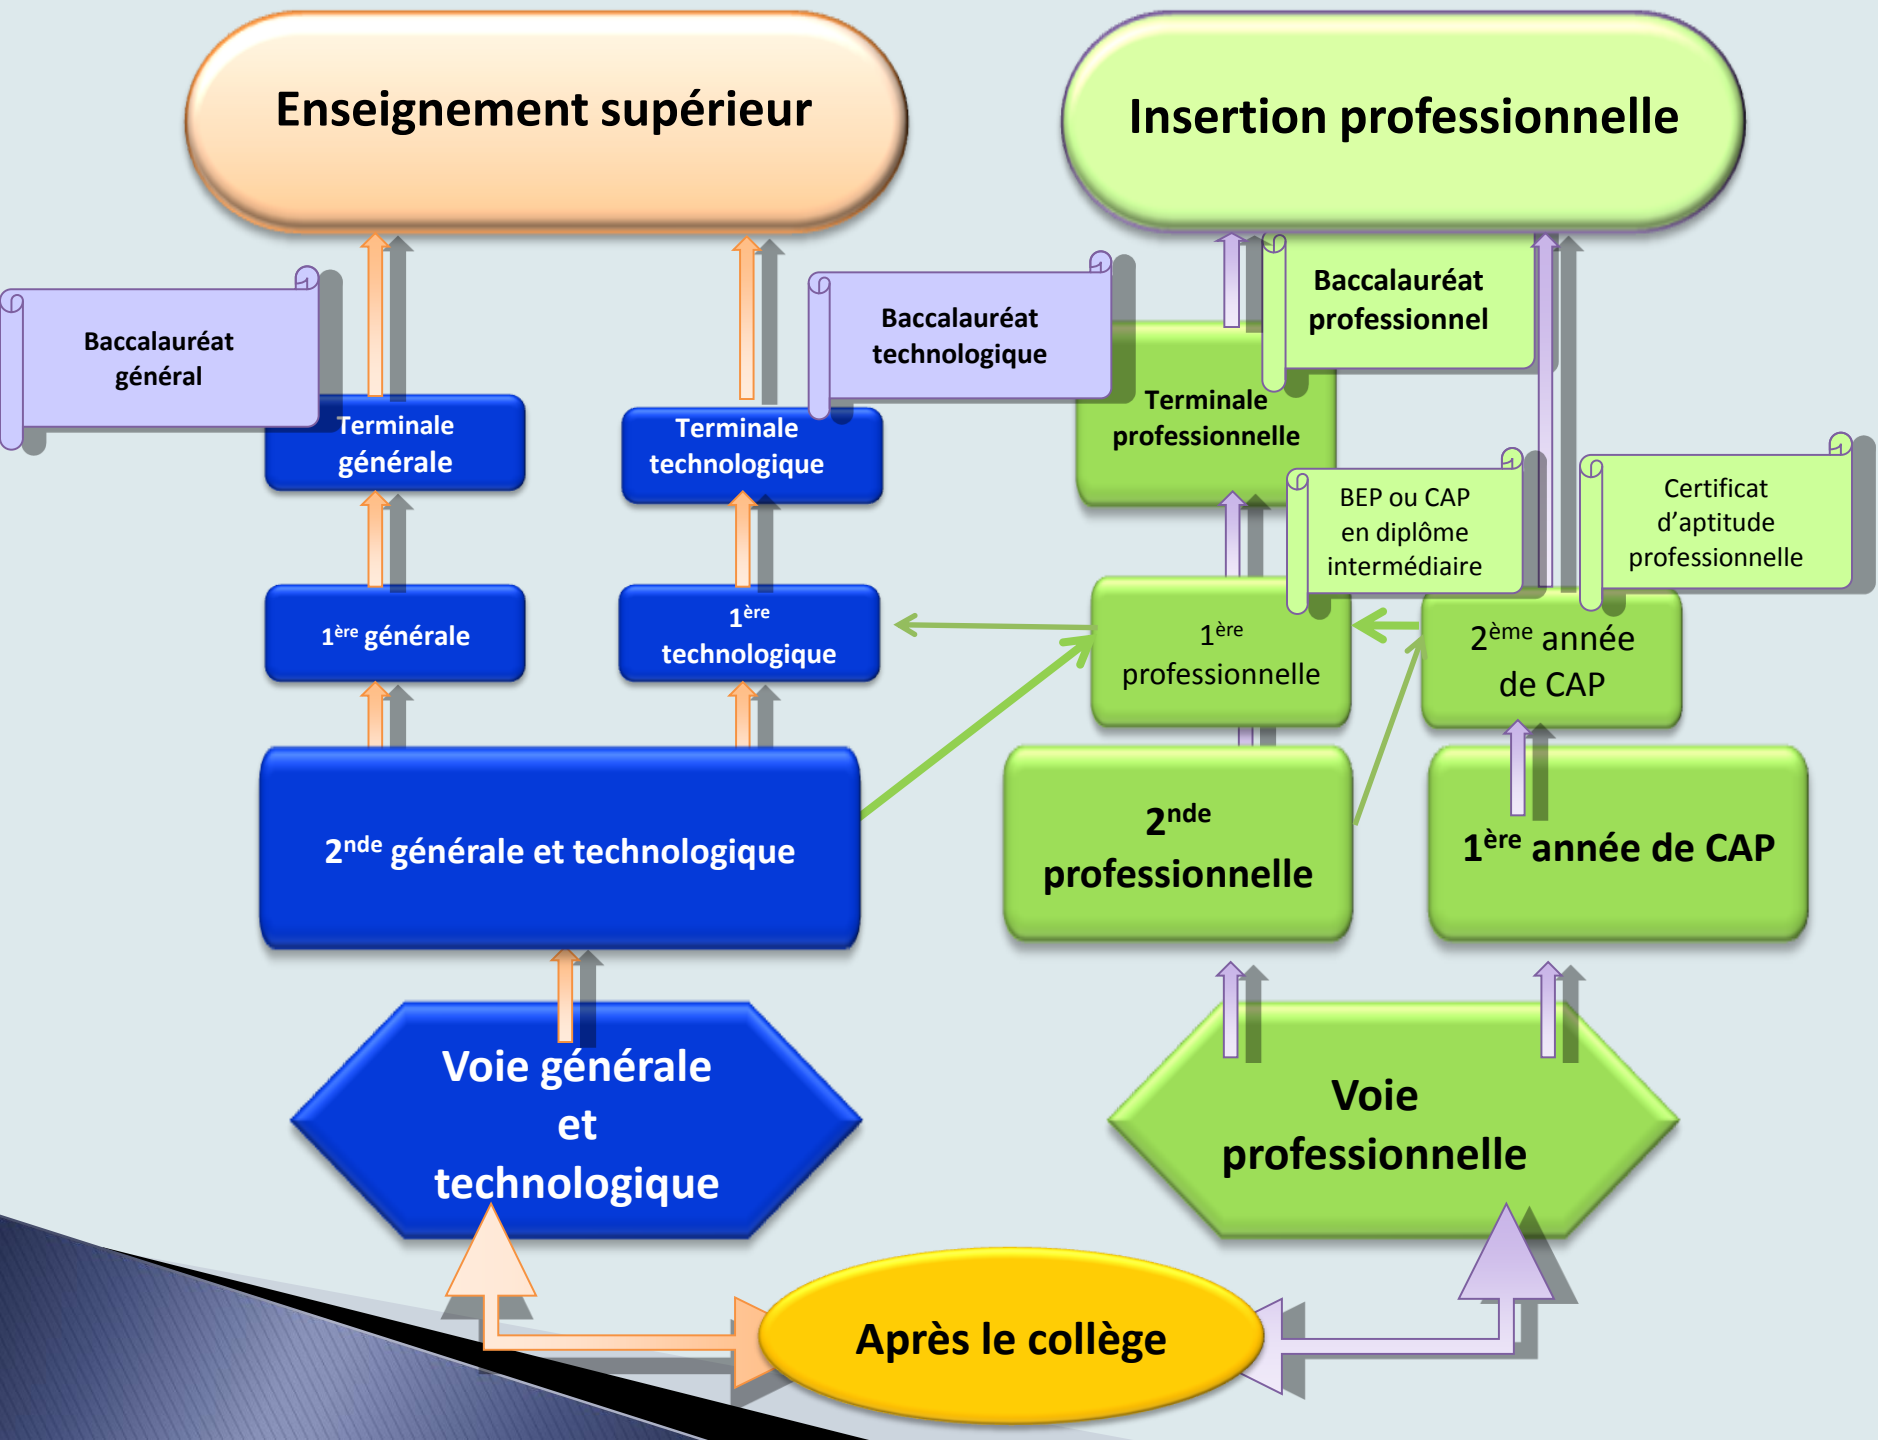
Enseignement supérieur

Insertion professionnelle

Baccalauréat général

Terminale générale

Terminale technologique

Baccalauréat technologique

Baccalauréat professionnel

Terminale professionnelle

BEP ou CAP en diplôme intermédiaire

Certificat d'aptitude professionnelle

$1^{ère}$ générale

$1^{ère}$ technologique

$1^{ère}$ professionnelle

$2^{ème}$ année de CAP

$2^{nde}$ générale et technologique

$2^{nde}$ professionnelle

$1^{ère}$ année de CAP

Voie générale et technologique

Voie professionnelle

Après le collège